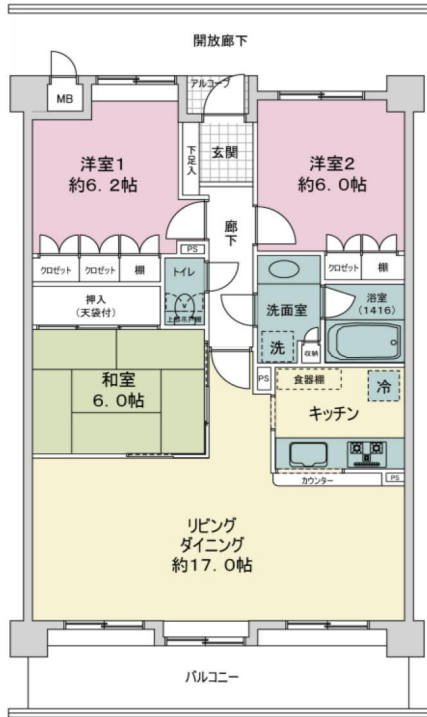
開放廊下

MB

アルコーブ

洋室1
約6.2帖

下足入

玄関

洋室2
約6.0帖

廊下

PS

クロゼット

クロゼット

棚

トイレ

クロゼット

棚

押入
(天袋付)

上部吊戸棚

洗面室

浴室
(1416)

洗

収納

和室
6.0帖

PS

食器棚

冷

キッチン

カウンター

PS

リビング
ダイニング
約17.0帖

バルコニー